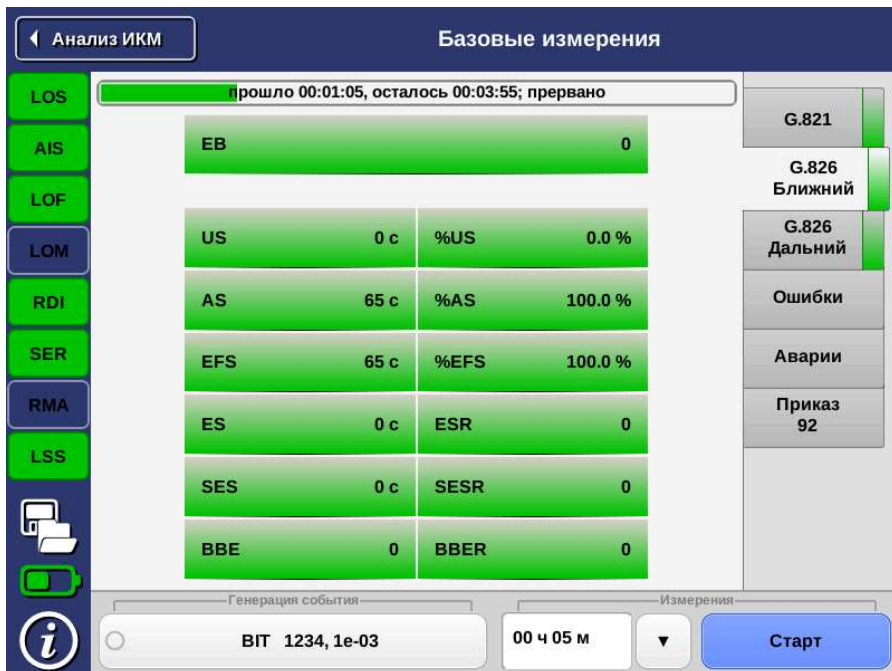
◀ Анализ ИКМ

Базовые измерения

LOS
AIS
LOF
LOM
RDI
SER
RMA
LSS

прошло 00:01:05, осталось 00:03:55; прервано

| EB | 0 |
|---|---|

| US | 0 с | %US | 0.0 % |
|---|---|---|---|
| AS | 65 с | %AS | 100.0 % |
| EFS | 65 с | %EFS | 100.0 % |
| ES | 0 с | ESR | 0 |
| SES | 0 с | SESR | 0 |
| BBE | 0 | BBER | 0 |

G.821
G.826 Ближний
G.826 Дальний
Ошибки
Аварии
Приказ 92

Генерация события
BIT 1234, 1e-03

Измерения
00 ч 05 м
▼
Старт